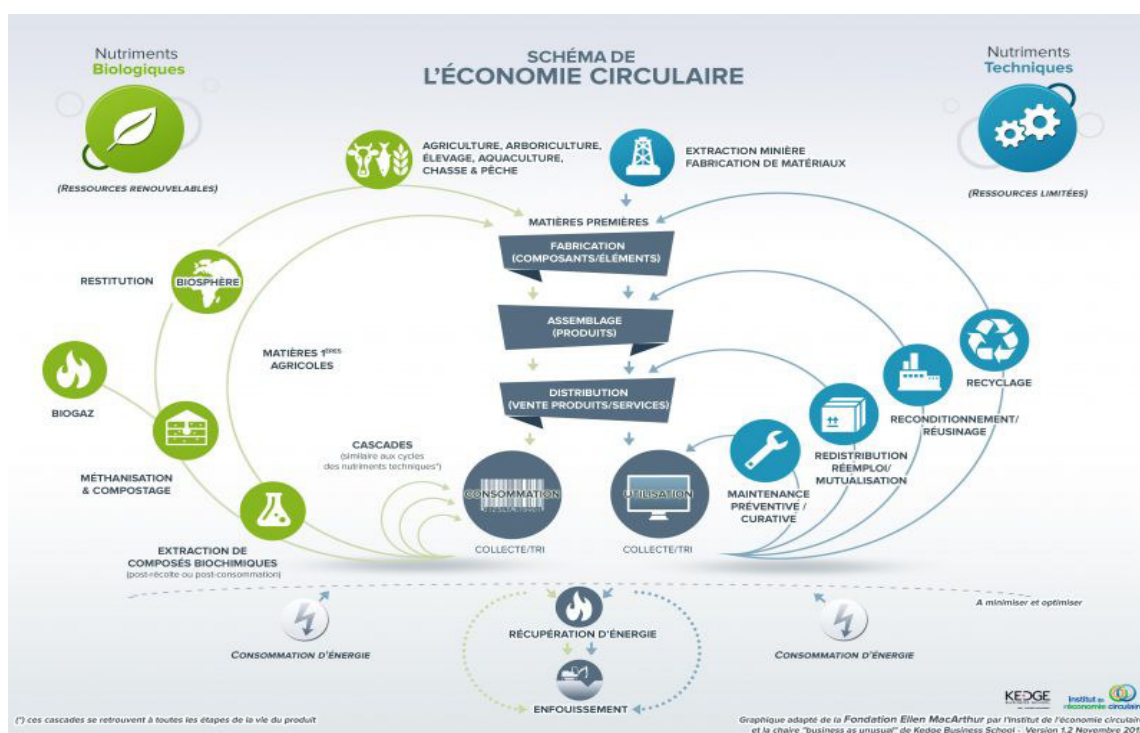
Nutriments
Biologiques

(RESSOURCES RENOUVELABLES)

SCHÉMA DE
L'ÉCONOMIE CIRCULAIRE

Nutriments
Techniques

(RESSOURCES LIMITÉES)

AGRICULTURE, ARBORICULTURE, ÉLEVAGE, AQUACULTURE, CHASSE & PÊCHE

EXTRACTION MINIÈRE
FABRICATION DE MATÉRIAUX

MATIÈRES PREMIÈRES

FABRICATION
(COMPOSANTS/ÉLÉMENTS)

ASSEMBLAGE
(PRODUITS)

DISTRIBUTION
(VENTE PRODUITS/SERVICES)

RESTITUTION

BIOSPHÈRE

MATIÈRES 1ÈRES AGRICOLES

BIOGAZ

MÉTHANISATION & COMPOSTAGE

EXTRACTION DE COMPOSÉS BIOCHIMIQUES
(post-récolte ou post-consommation)

CASCADES
(similaire aux cycles des nutriments techniques*)

CONSOMMATION

UTILISATION

COLLECTE/TRI

COLLECTE/TRI

RECYCLAGE

RECONDITIONNEMENT/ RÉUSINAGE

REDISTRIBUTION RÉEMPLOI/ MUTUALISATION

MAINTENANCE PRÉVENTIVE / CURATIVE

A minimiser et optimiser

CONSOMMATION D'ÉNERGIE

RÉCUPÉRATION D'ÉNERGIE

CONSOMMATION D'ÉNERGIE

ENFOUISSEMENT

(*) ces cascades se retrouvent à toutes les étapes de la vie du produit

KEDGE

Institut de l'économie circulaire

Graphique adapté de la Fondation Ellen MacArthur par l'Institut de l'économie circulaire et la chaire "business as unusual" de Kedge Business School - Version 1.2 Novembre 201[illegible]